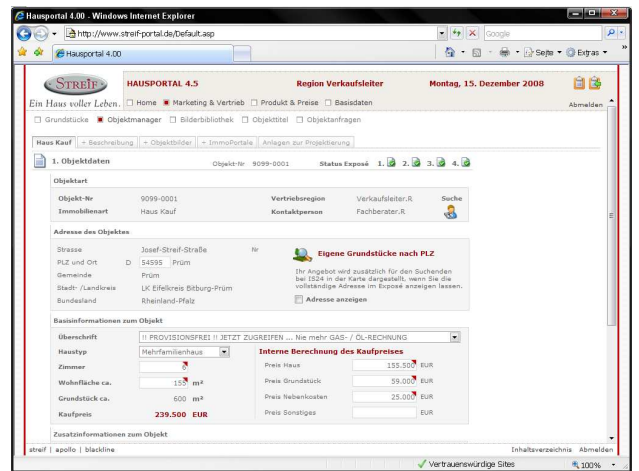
Hausportal 4.00 - Windows Internet Explorer

http://www.streif-portal.de/Default.asp

Google

Hausportal 4.00

Seite ▾ Extras ▾

STREIF

Ein Haus voller Leben.

HAUSPORTAL 4.5

Region Verkaufsleiter

Montag, 15. Dezember 2008

Home Marketing & Vertrieb Produkt & Preise Basisdaten

Abmelden

Grundstücke Objektmanager Bilderbibliothek Objekttitel Objektanfragen

Haus Kauf | + Beschreibung | + Objektbilder | + ImmoPortale | Anlagen zur Projektierung

1. Objektdaten

Objekt-Nr 9099-0001

Status Exposé 1. 2. 3. 4.

Objektart

| Objekt-Nr | 9099-0001 | Vertriebsregion | Verkaufsleiter.R | Suche |
|---|---|---|---|---|
| Immobilienart | Haus Kauf | Kontaktperson | Fachberater.R | |

Adresse des Objektes

| Strasse | Josef-Streif-Straße | Nr |
|---|---|---|
| PLZ und Ort | D 54595 Prüm | |
| Gemeinde | Prüm | |
| Stadt- /Landkreis | LK Eifelkreis Bitburg-Prüm | |
| Bundesland | Rheinland-Pfalz | |

Eigene Grundstücke nach PLZ

Ihr Angebot wird zusätzlich für den Suchenden bei IS24 in der Karte dargestellt, wenn Sie die vollständige Adresse im Exposé anzeigen lassen.

Adresse anzeigen

Basisinformationen zum Objekt

Überschrift: !! PROVISIONSFREI !! JETZT ZUGREIFEN ... Nie mehr GAS- / ÖL-RECHNUNG

Haustyp: Mehrfamilienhaus

Interne Berechnung des Kaufpreises

| Zimmer | 8 | Preis Haus | 155.500 | EUR |
|---|---|---|---|---|
| Wohnfläche ca. | 155 m² | Preis Grundstück | 59.000 | EUR |
| Grundstück ca. | 600 m² | Preis Nebenkosten | 25.000 | EUR |
| Kaufpreis | 239.500 EUR | Preis Sonstiges | | EUR |

Zusatzinformationen zum Objekt

streif | apollo | blackline

Inhaltsverzeichnis Abmelden

Vertrauenswürdige Sites

100%